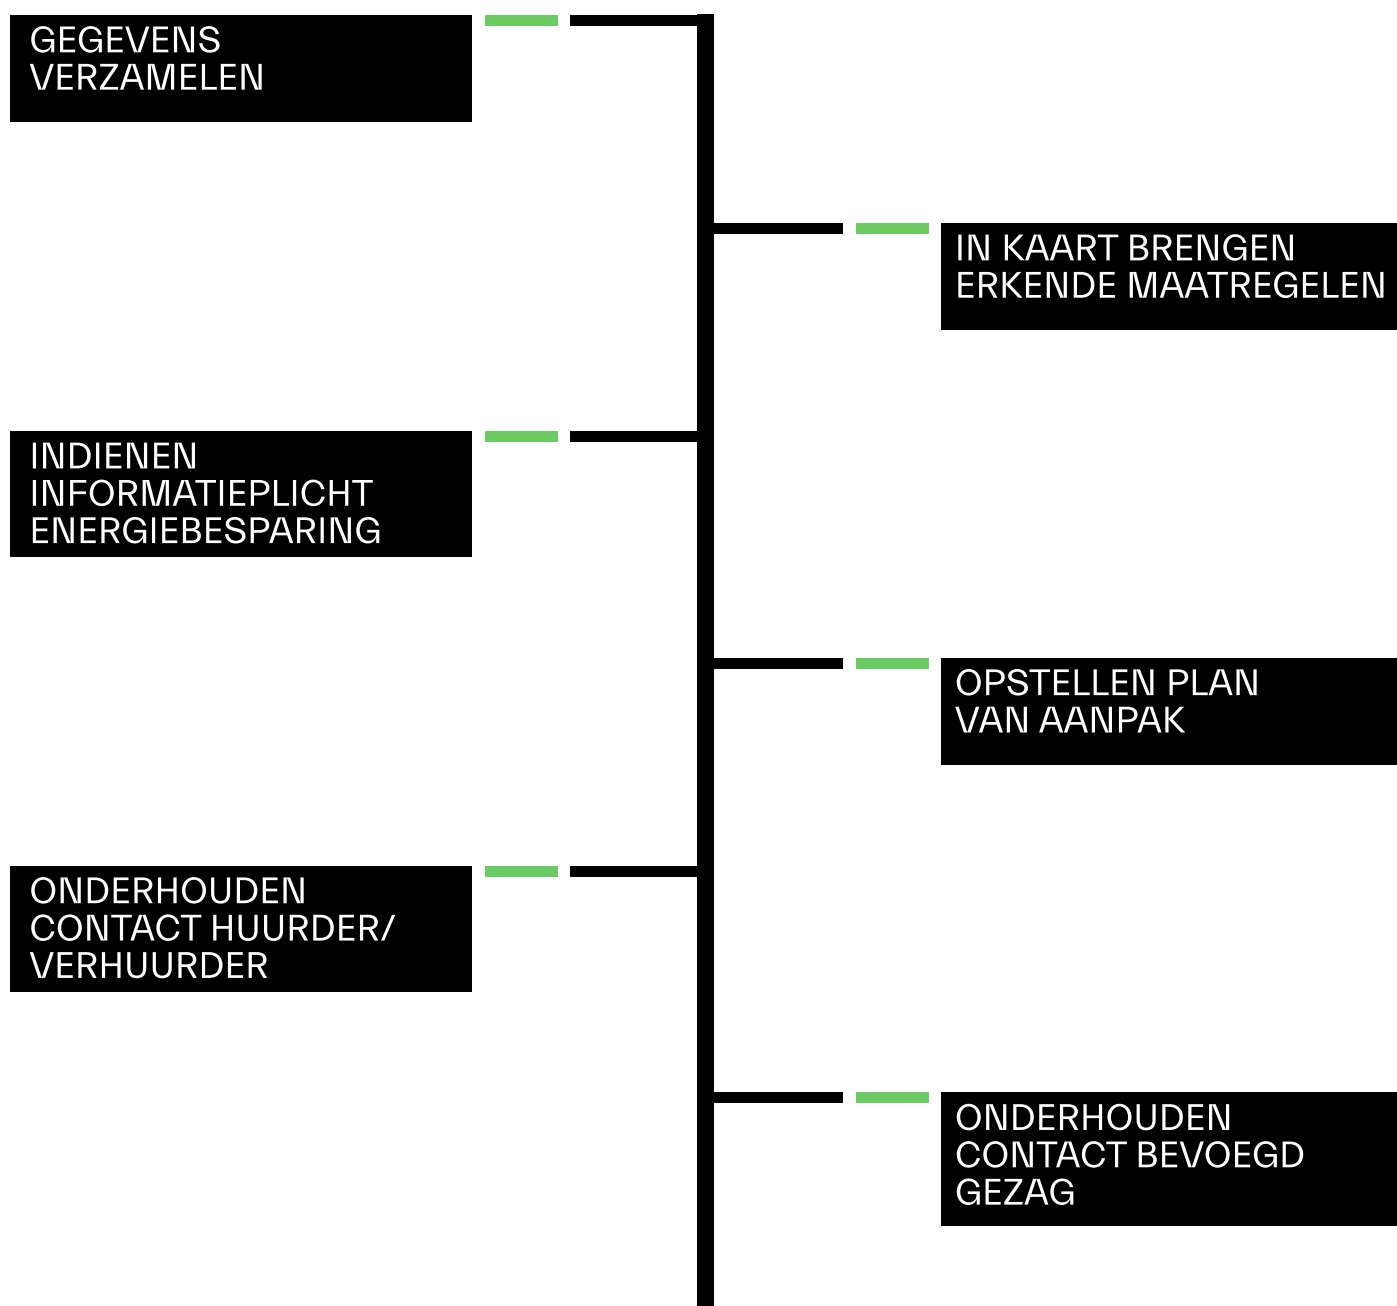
GEGEVENS VERZAMELEN

IN KAART BRENGEN ERKENDE MAATREGELEN

INDIENEN INFORMATIEPLICHT ENERGIEBESPARING

OPSTELLEN PLAN VAN AANPAK

ONDERHOUDEN CONTACT HUURDER/ VERHUURDER

ONDERHOUDEN CONTACT BEVOEGD GEZAG